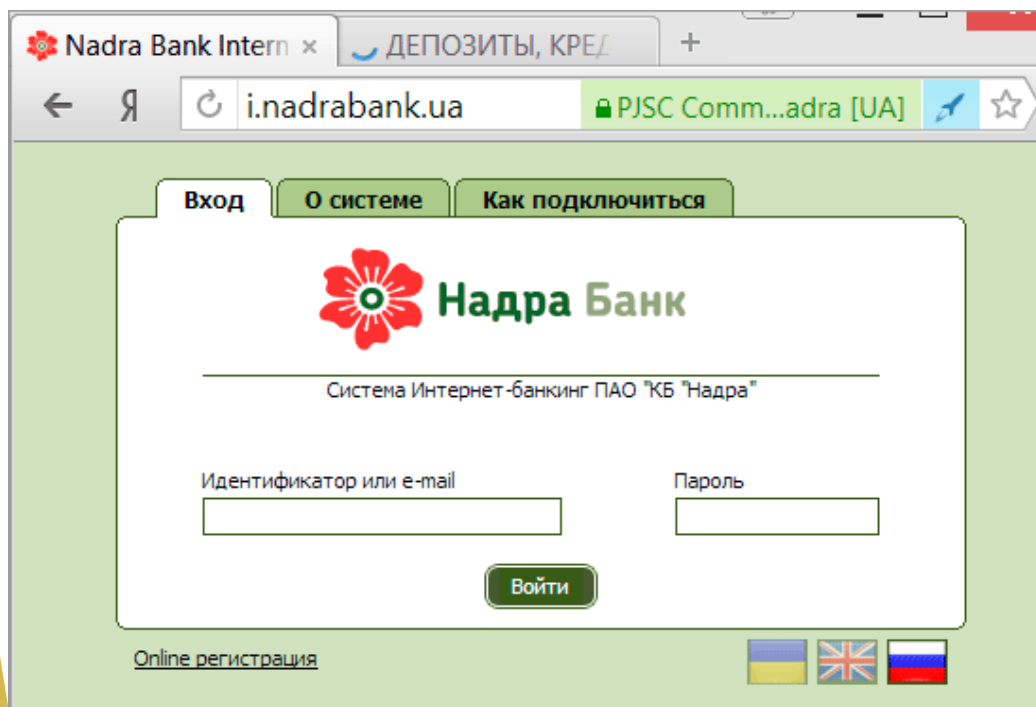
Nadra Bank Intern ×
ДЕПОЗИТЫ, КРЕД
+
Я
i.nadrabank.ua
PJSC Comm...adra [UA]

Вход
О системе
Как подключиться

Надра Банк

Система Интернет-банкинг ПАО "КБ "Надра"

Идентификатор или e-mail

Пароль

Войти

Online регистрация